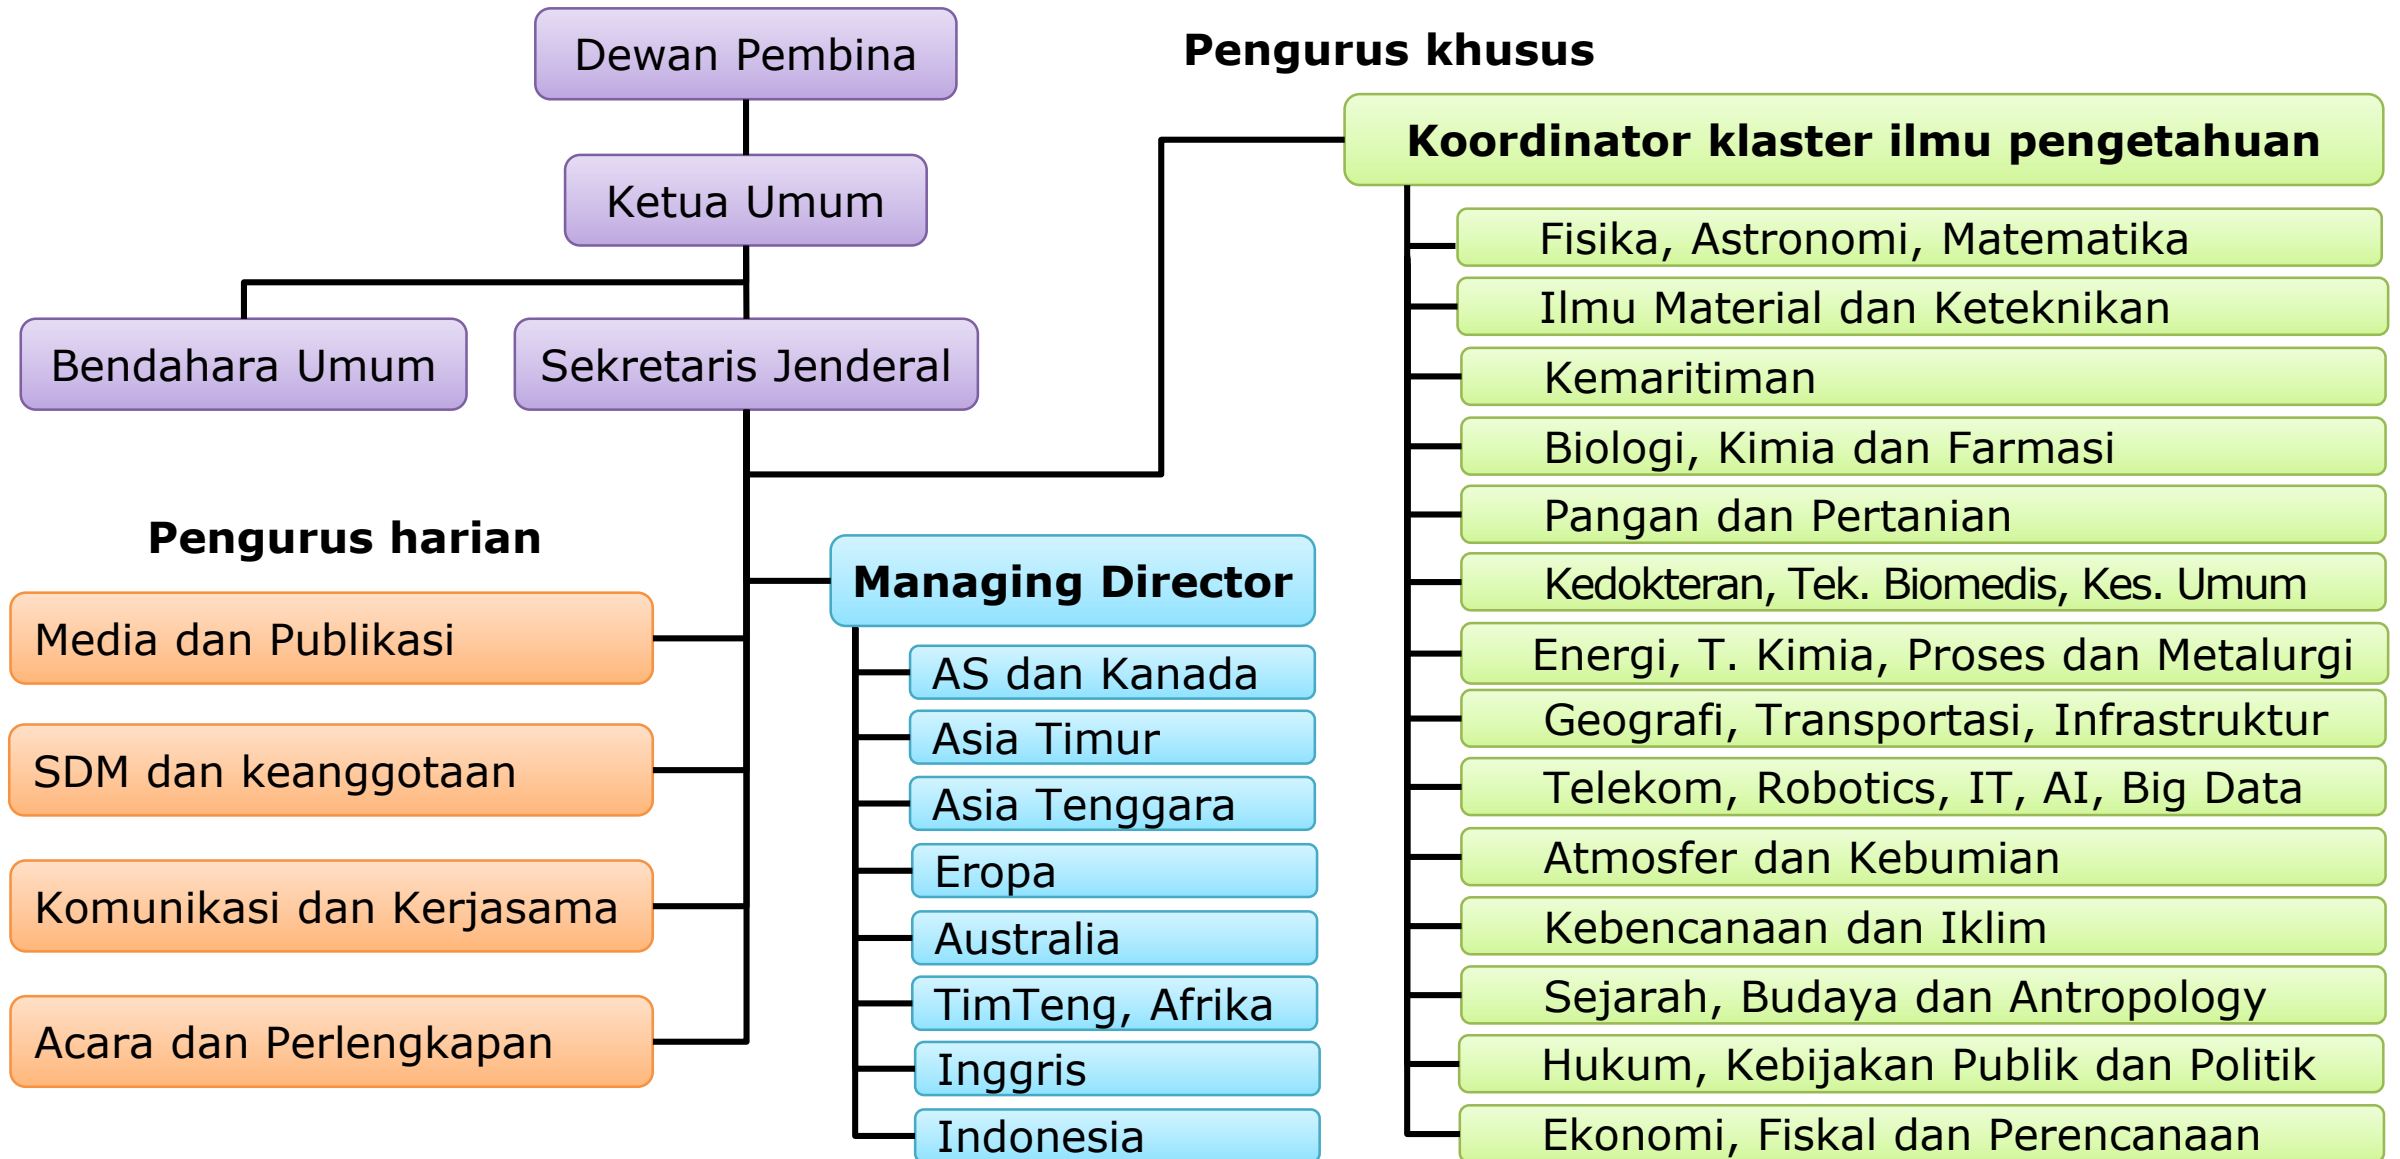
Dewan Pembina

Ketua Umum

Bendahara Umum

Sekretaris Jenderal

Pengurus harian

Media dan Publikasi

SDM dan keanggotaan

Komunikasi dan Kerjasama

Acara dan Perlengkapan

Managing Director

AS dan Kanada

Asia Timur

Asia Tenggara

Eropa

Australia

TimTeng, Afrika

Inggris

Indonesia

Pengurus khusus

Koordinator klaster ilmu pengetahuan

Fisika, Astronomi, Matematika

Ilmu Material dan Keteknikan

Kemaritiman

Biologi, Kimia dan Farmasi

Pangan dan Pertanian

Kedokteran, Tek. Biomedis, Kes. Umum

Energi, T. Kimia, Proses dan Metalurgi

Geografi, Transportasi, Infrastruktur

Telekom, Robotics, IT, AI, Big Data

Atmosfer dan Kebumian

Kebencanaan dan Iklim

Sejarah, Budaya dan Antropology

Hukum, Kebijakan Publik dan Politik

Ekonomi, Fiskal dan Perencanaan